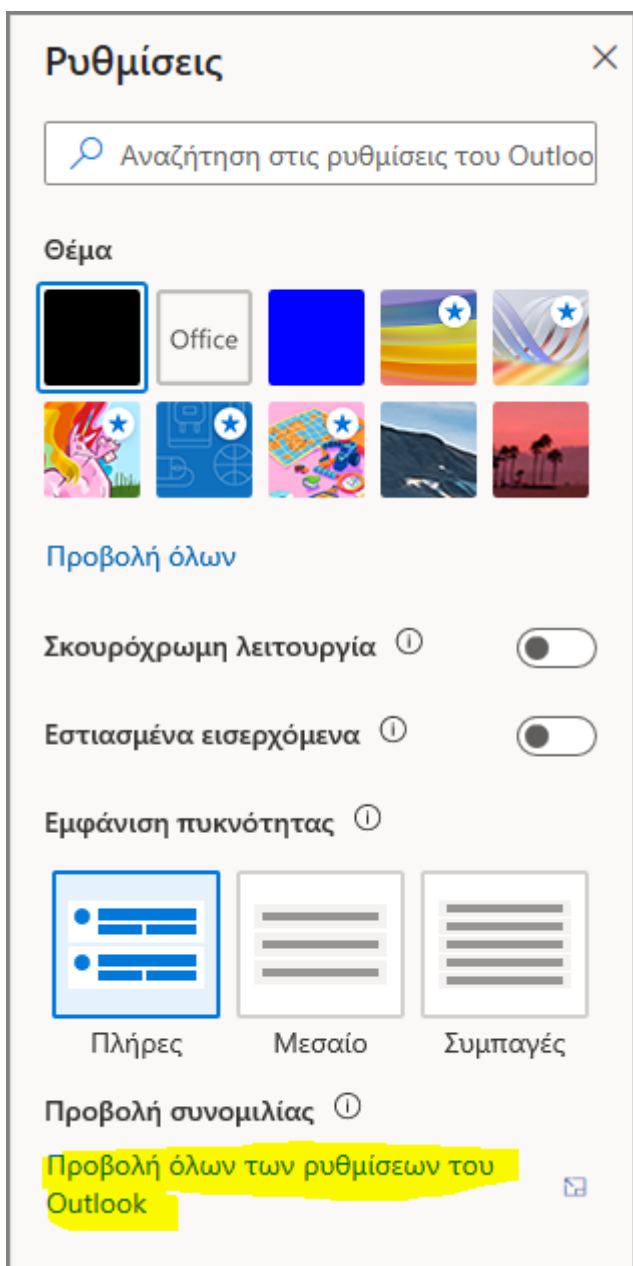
Ρυθμίσεις

Αναζήτηση στις ρυθμίσεις του Outloo

Θέμα

Office

Προβολή όλων

Σκουρόχρωμη λειτουργία

Εστιασμένα εισερχόμενα

Εμφάνιση πυκνότητας

Πλήρες

Μεσαίο

Συμπαγές

Προβολή συνομιλίας

Προβολή όλων των ρυθμίσεων του Outlook